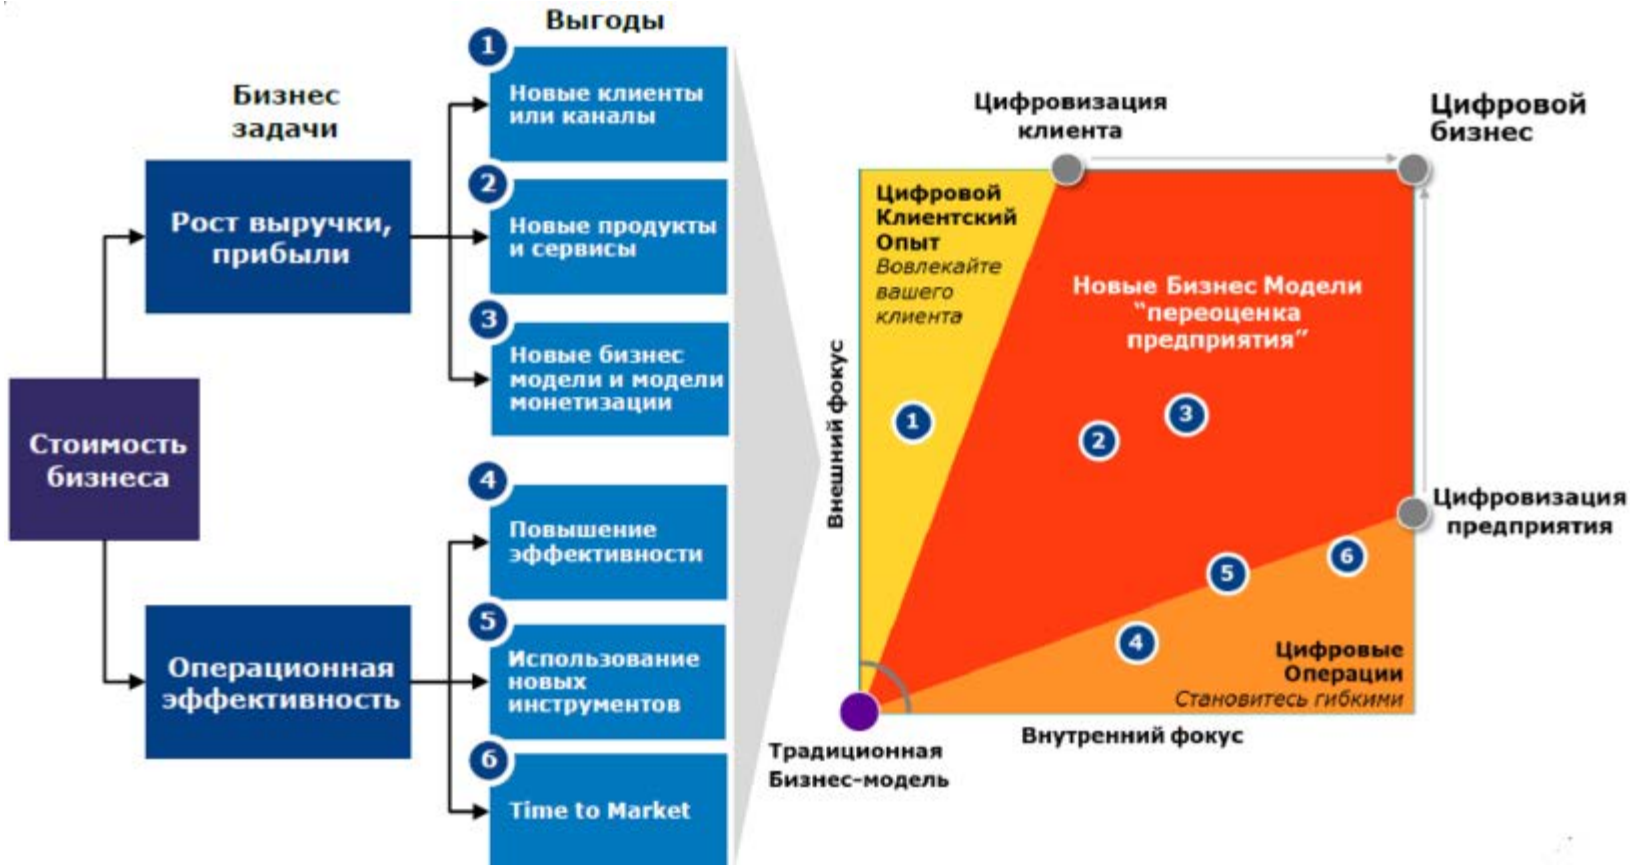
Бизнес задачи

Выгоды

Стоимость бизнеса

Рост выручки, прибыли

Операционная эффективность

1 Новые клиенты или каналы

2 Новые продукты и сервисы

3 Новые бизнес модели и модели монетизации

4 Повышение эффективности

5 Использование новых инструментов

6 Time to Market

Цифровизация клиента

Цифровой бизнес

Цифровой Клиентский Опыт
Вовлекайте вашего клиента

Новые Бизнес Модели "переоценка предприятия"

Внешний фокус

1

2

3

Цифровизация предприятия

5

6

4

Цифровые Операции
Становитесь гибкими

Традиционная Бизнес-модель

Внутренний фокус